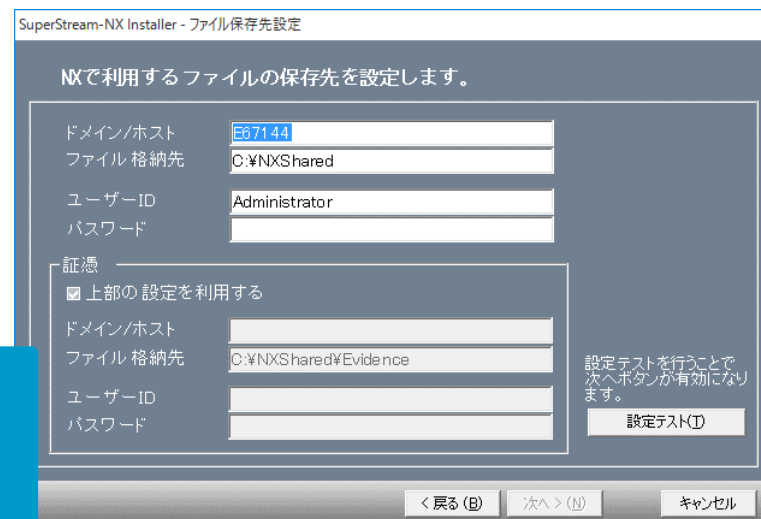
SuperStream-NX Installer - ファイル保存先設定

NXで利用するファイルの保存先を設定します。

ドメイン/ホスト E67144
ファイル 格納先 C:¥NXShared
ユーザーID Administrator
パスワード

証憑
☑上部の 設定を利用する
ドメイン/ホスト
ファイル 格納先 C:¥NXShared¥Evidence
ユーザーID
パスワード

設定テストを行うことで次へボタンが有効になります。

設定テスト(T)

< 戻る(B) 次へ >(N) キャンセル